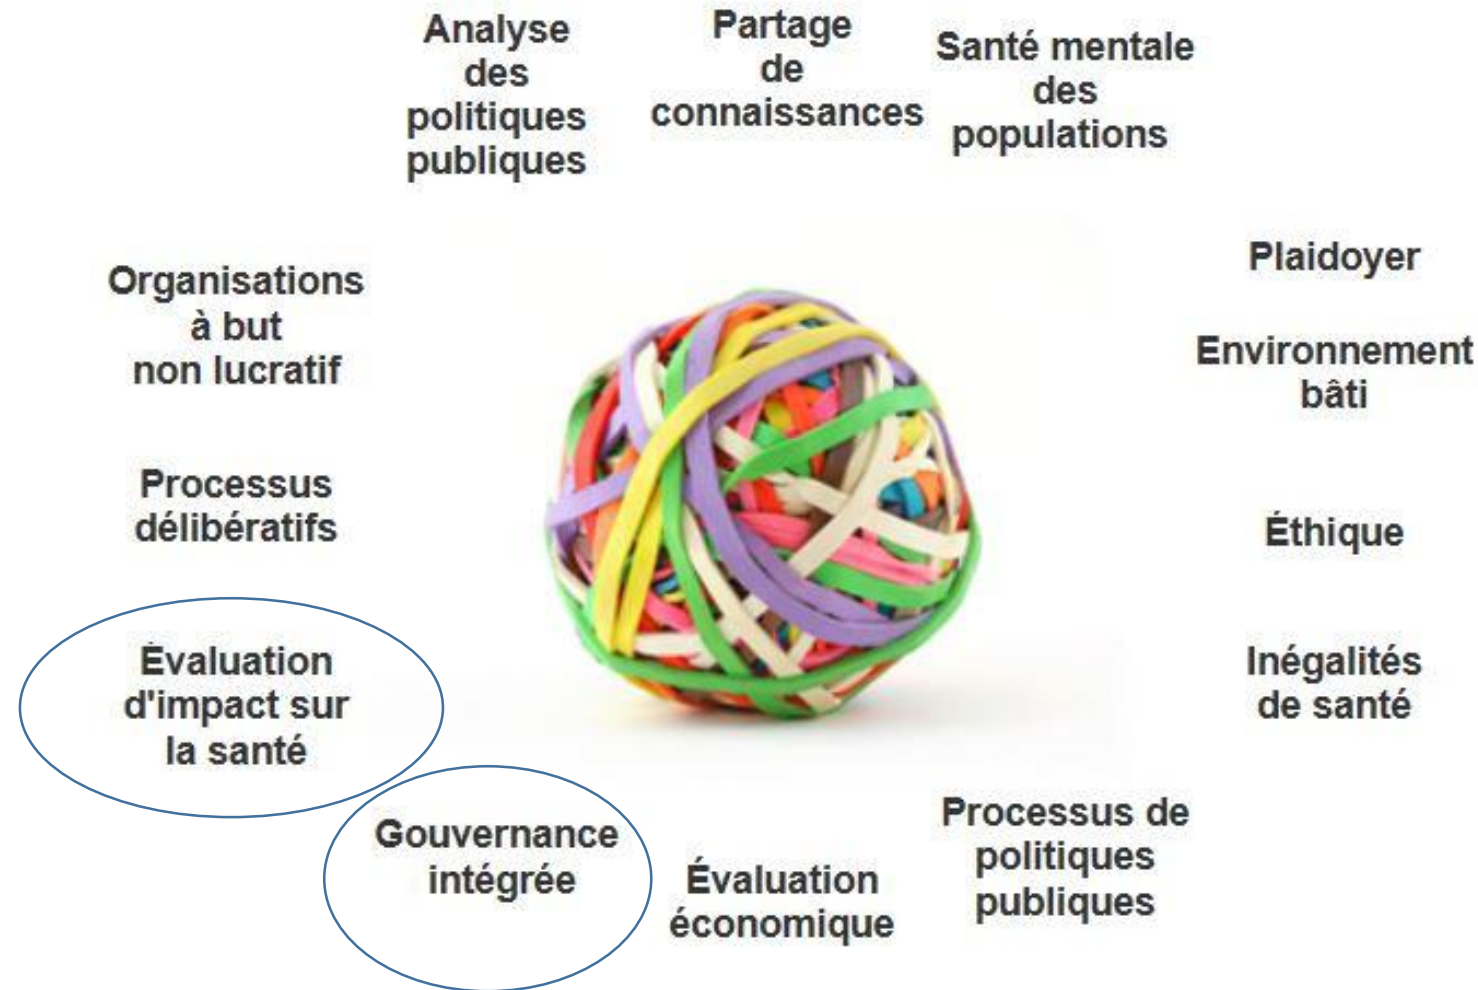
Analyse des politiques publiques

Partage de connaissances

Santé mentale des populations

Organisations à but non lucratif

Plaidoyer

Environnement bâti

Processus délibératifs

Éthique

Évaluation d'impact sur la santé

Inégalités de santé

Gouvernance intégrée

Évaluation économique

Processus de politiques publiques